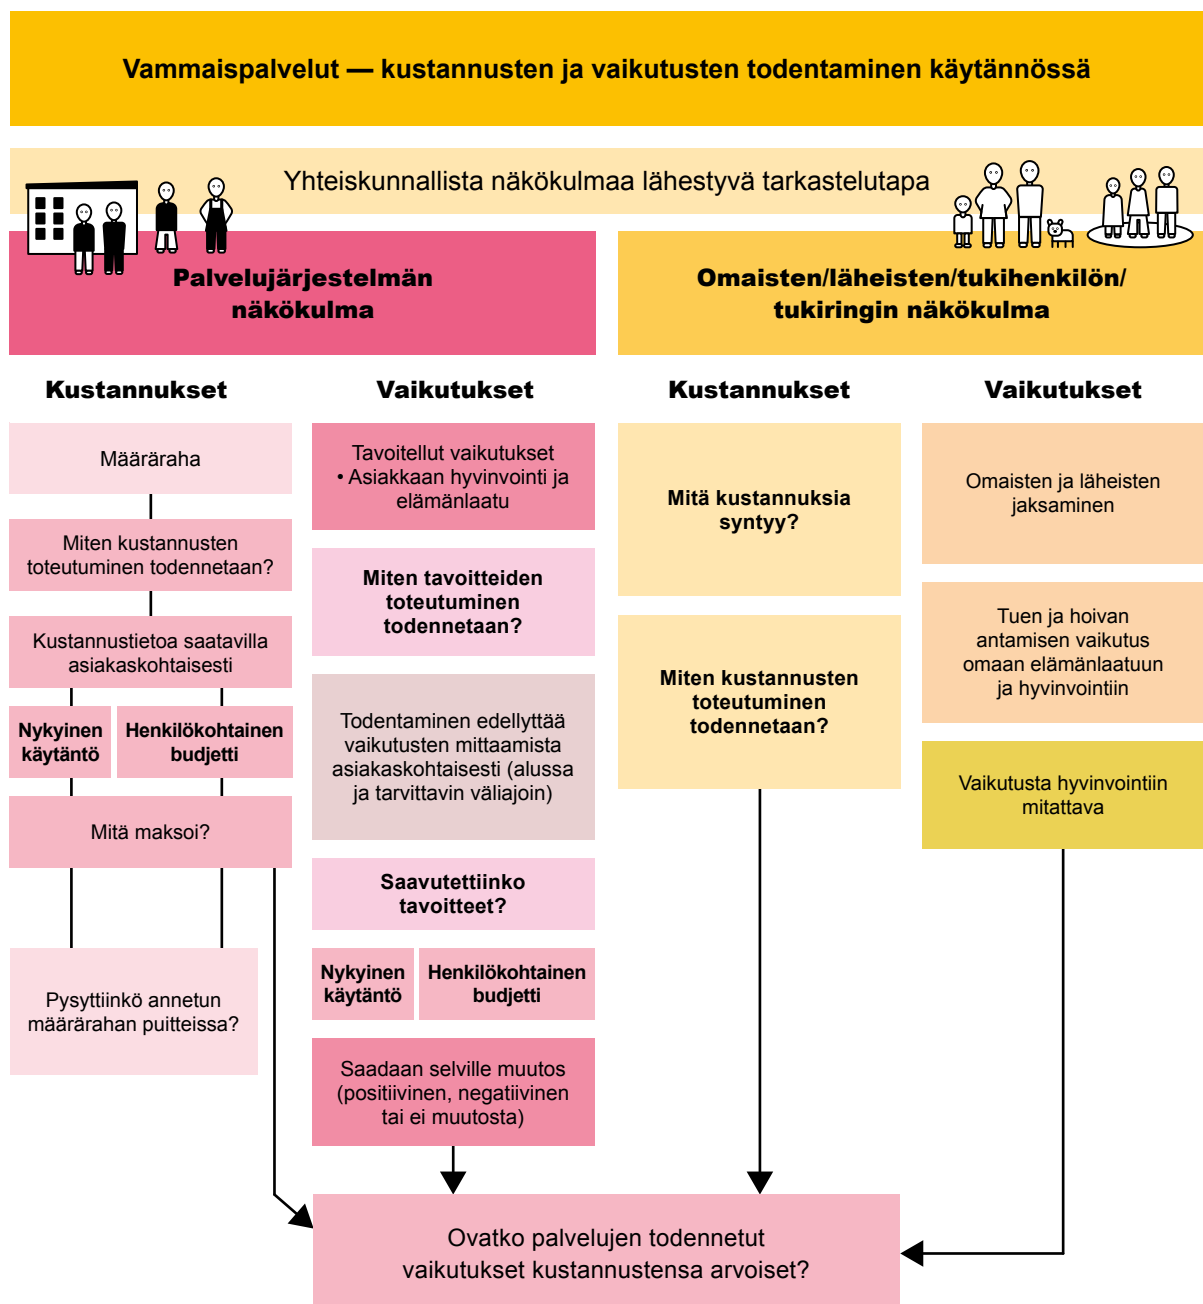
Vammaispalvelut — kustannusten ja vaikutusten todentaminen käytännössä

Yhteiskunnallista näkökulmaa lähestyvä tarkastelutapa

Palvelujärjestelmän näkökulma

Omaisten/läheisten/tukihenkilön/ tukiringin näkökulma

Kustannukset

Vaikutukset

Kustannukset

Vaikutukset

Määräraha

Miten kustannusten toteutuminen todennetaan?

Kustannustietoa saatavilla asiakaskohtaisesti

Nykyinen käytäntö

Henkilökohtainen budjetti

Mitä maksoi?

Pysyttiinkö annetun määrärahan puitteissa?

Tavoitellut vaikutukset
• Asiakkaan hyvinvointi ja elämänlaatu

Miten tavoitteiden toteutuminen todennetaan?

Todentaminen edellyttää vaikutusten mittaamista asiakaskohtaisesti (alussa ja tarvittavin väliajoin)

Saavutettiinko tavoitteet?

Nykyinen käytäntö

Henkilökohtainen budjetti

Saadaan selville muutos (positiivinen, negatiivinen tai ei muutosta)

Mitä kustannuksia syntyy?

Miten kustannusten toteutuminen todennetaan?

Omaisten ja läheisten jaksaminen

Tuen ja hoivan antamisen vaikutus omaan elämänlaatuun ja hyvinvointiin

Vaikutusta hyvinvointiin mitattava

Ovatko palvelujen todennetut vaikutukset kustannustensa arvoiset?